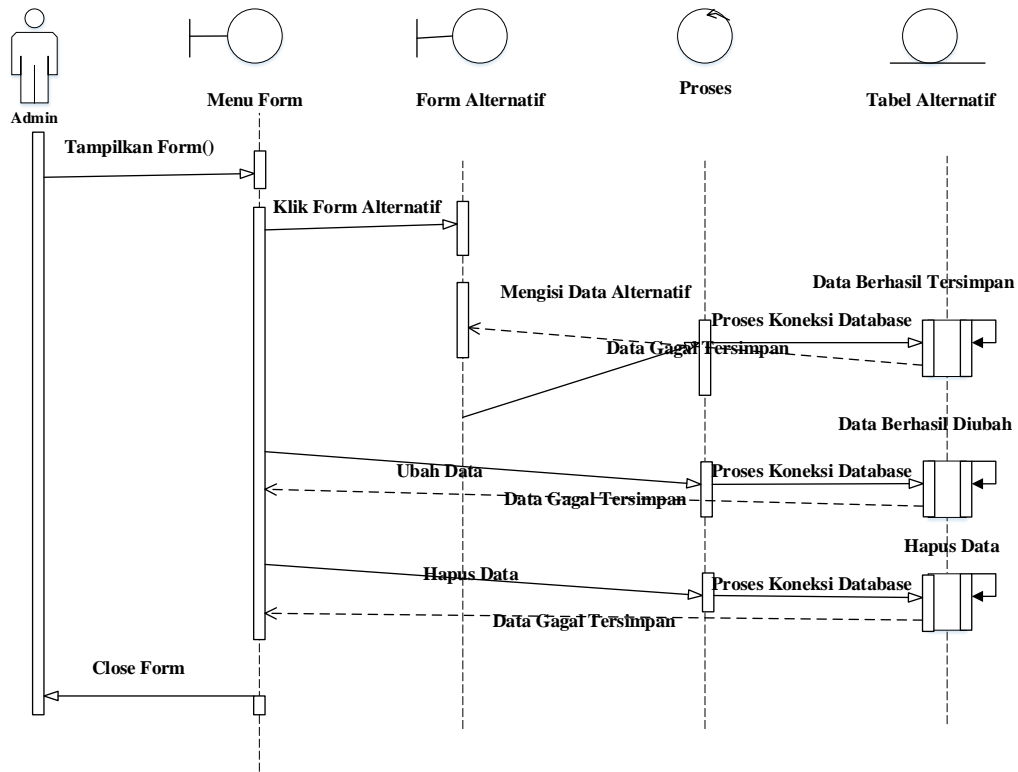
Admin

Menu Form

Form Alternatif

Proses

Tabel Alternatif

Tampilkan Form()

Klik Form Alternatif

Mengisi Data Alternatif

Data Berhasil Tersimpan

Proses Koneksi Database

Data Gagal Tersimpan

Data Berhasil Diubah

Ubah Data

Proses Koneksi Database

Data Gagal Tersimpan

Hapus Data

Hapus Data

Proses Koneksi Database

Data Gagal Tersimpan

Close Form